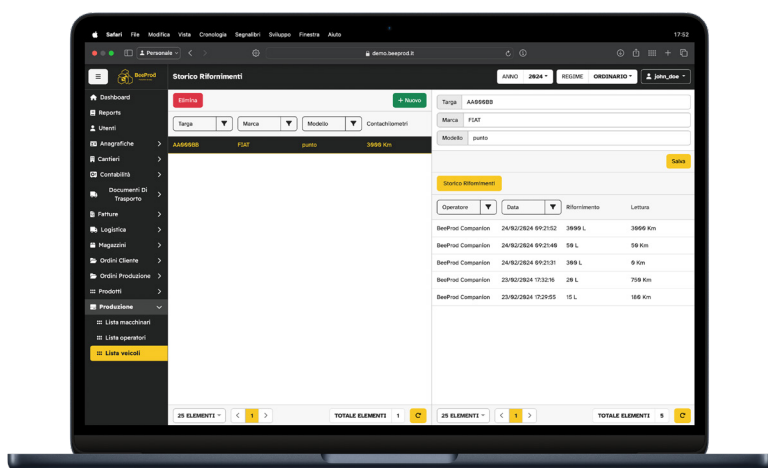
Safari File Modifica Vista Cronologia Segnalibri Sviluppo Finestra Aiuto 17:52

Personale

demo.beeprod.it

BeeProd

Storico Rifornimenti

ANNO 2024 REGIME ORDINARIO john_doe

Dashboard
Reports
Utenti
Anagrafiche
Cantieri
Contabilità
Documenti Di Trasporto
Fatture
Logistica
Magazzini
Ordini Cliente
Ordini Produzione
Prodotti
Produzione
Lista macchinari
Lista operatori
Lista veicoli

Elimina

+ Nuovo

| Targa | Marca | Modello | Contachilometri |
|---|---|---|---|
| AA666BB | FIAT | punto | 3998 Km |

25 ELEMENTI 1 TOTALE ELEMENTI 1

Targa AA666BB
Marca FIAT
Modello punto

Salva

Storico Rifornimenti

| Operatore | Data | Rifornimento | Lettura |
|---|---|---|---|
| BeeProd Companion | 24/02/2024 09:21:52 | 3899 L | 3966 Km |
| BeeProd Companion | 24/02/2024 09:21:46 | 59 L | 56 Km |
| BeeProd Companion | 24/02/2024 09:21:31 | 369 L | 9 Km |
| BeeProd Companion | 23/02/2024 17:32:16 | 28 L | 759 Km |
| BeeProd Companion | 23/02/2024 17:29:55 | 15 L | 186 Km |

25 ELEMENTI 1 TOTALE ELEMENTI 5